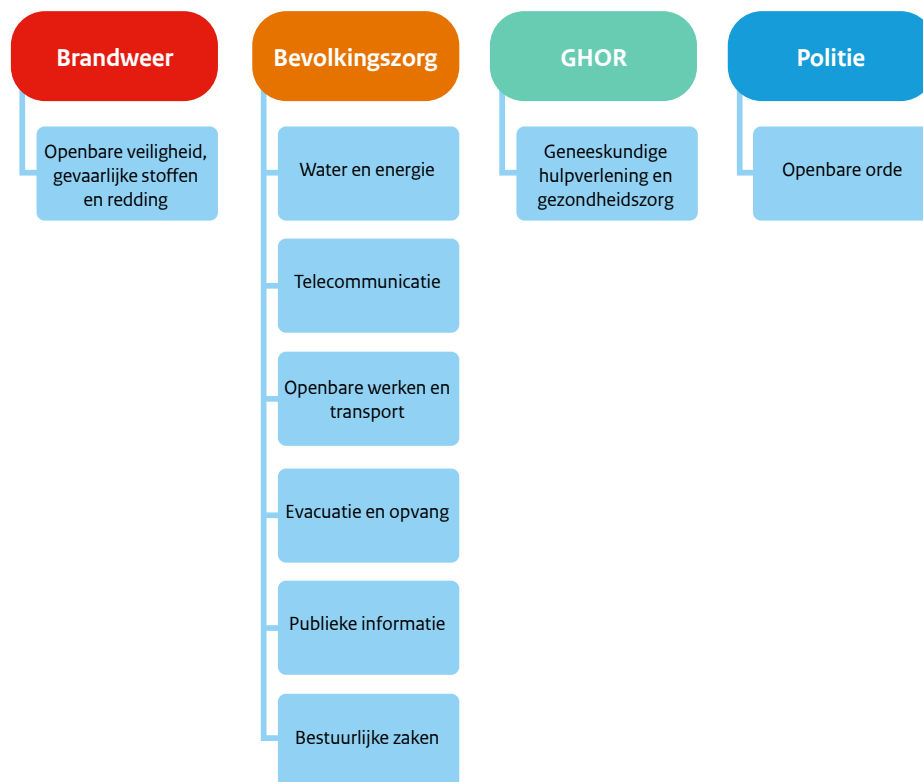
Brandweer

Openbare veiligheid, gevaarlijke stoffen en redding

Bevolkingszorg

Water en energie

Telecommunicatie

Openbare werken en transport

Evacuatie en opvang

Publieke informatie

Bestuurlijke zaken

GHOR

Geneeskundige hulpverlening en gezondheidszorg

Politie

Openbare orde